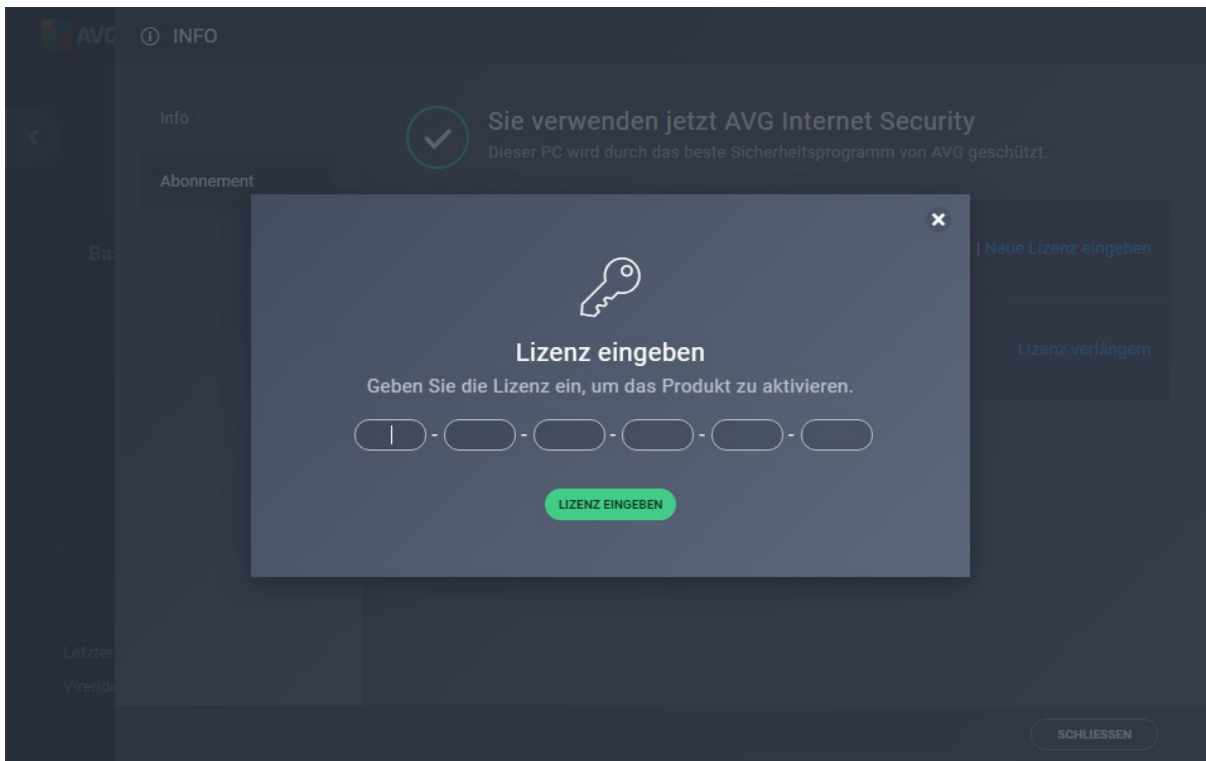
AVG

ⓘ INFO

Info

Abonnement

Sie verwenden jetzt AVG Internet Security

Dieser PC wird durch das beste Sicherheitsprogramm von AVG geschützt.

Ba

| Neue Lizenz eingeben

Lizenz verlängern

Lizenz eingeben

Geben Sie die Lizenz ein, um das Produkt zu aktivieren.

- - - - -

LIZENZ EINGEBEN

Letzter

Virend

SCHLIESSEN